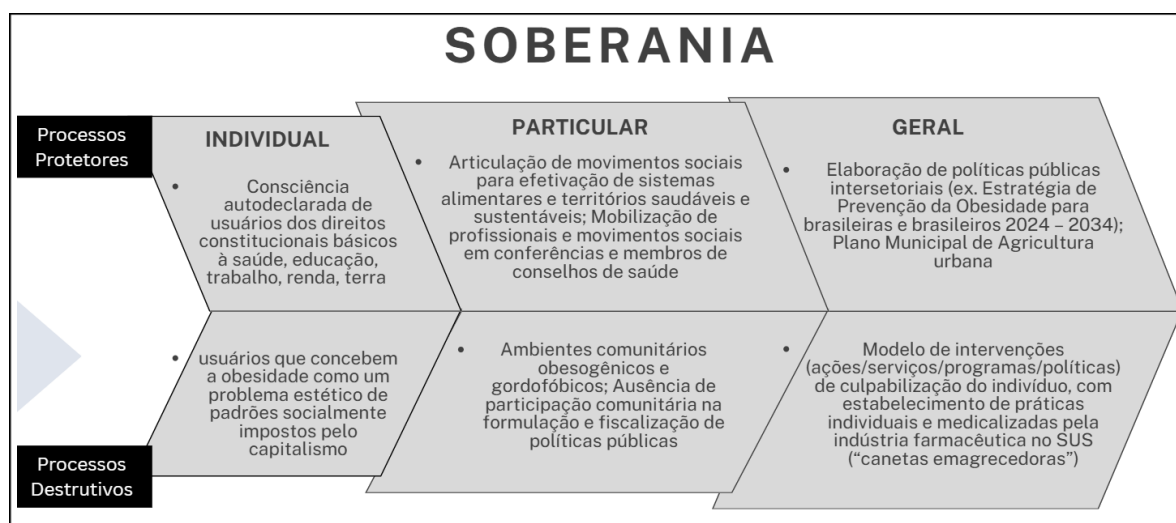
SOBERANIA

Processos Protetores

INDIVIDUAL

• Consciência autodeclarada de usuários dos direitos constitucionais básicos à saúde, educação, trabalho, renda, terra

PARTICULAR

• Articulação de movimentos sociais para efetivação de sistemas alimentares e territórios saudáveis e sustentáveis; Mobilização de profissionais e movimentos sociais em conferências e membros de conselhos de saúde

GERAL

• Elaboração de políticas públicas intersetoriais (ex. Estratégia de Prevenção da Obesidade para brasileiras e brasileiros 2024 – 2034); Plano Municipal de Agricultura urbana

• usuários que concebem a obesidade como um problema estético de padrões socialmente impostos pelo capitalismo

• Ambientes comunitários obesogênicos e gordofóbicos; Ausência de participação comunitária na formulação e fiscalização de políticas públicas

• Modelo de intervenções (ações/serviços/programas/políticas) de culpabilização do indivíduo, com estabelecimento de práticas individuais e medicalizadas pela indústria farmacêutica no SUS ("canetas emagrecedoras")

Processos Destrutivos